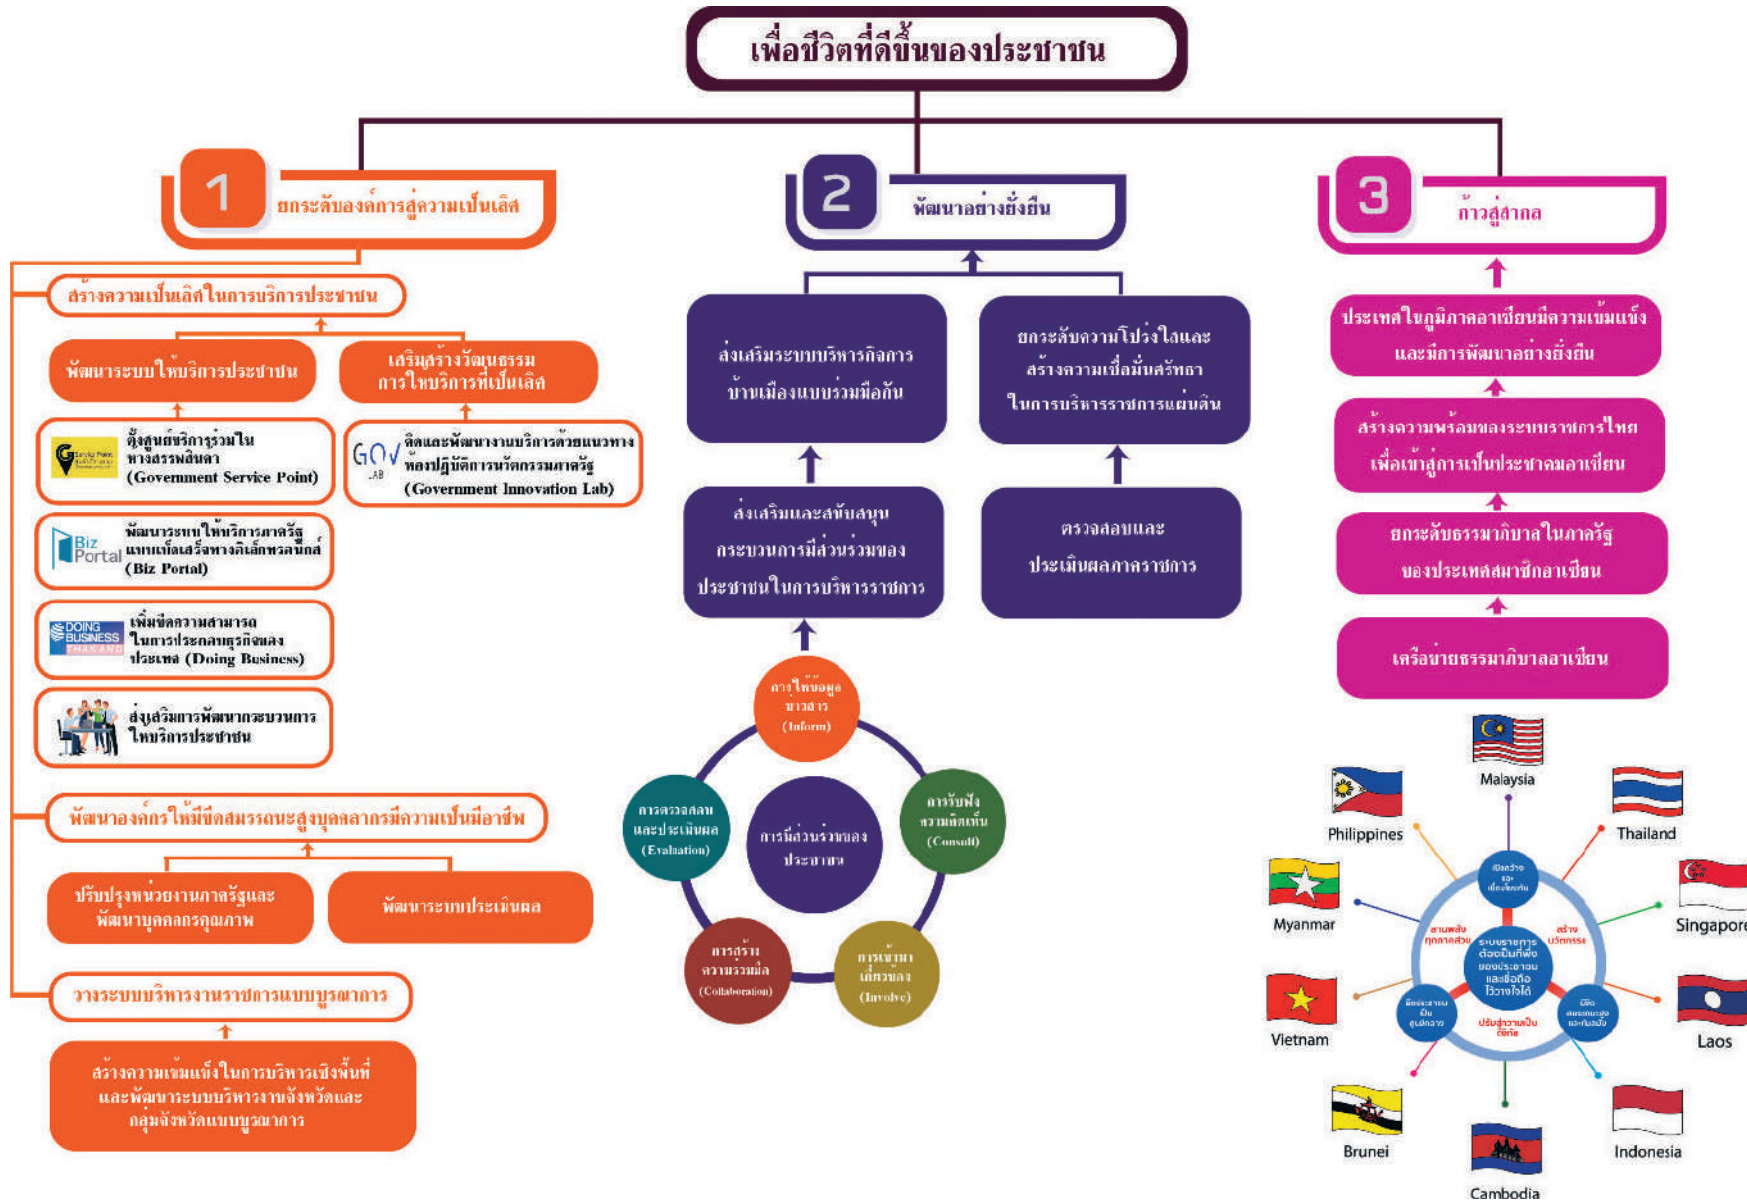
เพื่อชีวิตที่ดีขึ้นของประชาชน

1 ยกระดับองค์การสู่ความเป็นเลิศ

สร้างความเป็นเลิศในการบริการประชาชน

พัฒนาระบบให้บริการประชาชน

เสริมสร้างวัฒนธรรม การให้บริการที่เป็นเลิศ

ตั้งศูนย์บริการร่วมในห้างสรรพสินค้า (Government Service Point)

GOV LAB จัดและพัฒนางานบริการด้วยแนวทางห้องปฏิบัติการนวัตกรรมภาครัฐ (Government Innovation Lab)

Biz Portal พัฒนาระบบให้บริการภาครัฐแบบเบ็ดเสร็จทางอิเล็กทรอนิกส์ (Biz Portal)

DOING BUSINESS THAILAND เพิ่มขีดความสามารถในการประกอบธุรกิจของประเทศ (Doing Business)

ส่งเสริมการพัฒนากระบวนการให้บริการประชาชน

พัฒนาองค์กรให้มีขีดสมรรถนะสูงบุคลากรมีความเป็นมืออาชีพ

ปรับปรุงหน่วยงานภาครัฐและพัฒนาบุคลากรคุณภาพ

พัฒนาระบบประเมินผล

วางระบบบริหารงานราชการแบบบูรณาการ

สร้างความเข้มแข็งในการบริหารเชิงพื้นที่และพัฒนาระบบบริหารงานจังหวัดและกลุ่มจังหวัดแบบบูรณาการ

2 พัฒนาอย่างยั่งยืน

ส่งเสริมระบบบริหารกิจการบ้านเมืองแบบร่วมมือกัน

ยกระดับความโปร่งใสและสร้างความเชื่อมั่นศรัทธาในการบริหารราชการแผ่นดิน

ส่งเสริมและสนับสนุนกระบวนการมีส่วนร่วมของประชาชนในการบริหารราชการ

ตรวจสอบและประเมินผลภาคราชการ

การให้ข้อมูลข่าวสาร (Inform)

การรับฟังความคิดเห็น (Consult)

การเข้ามาเกี่ยวข้อง (Involve)

การสร้างความร่วมมือ (Collaboration)

การตรวจสอบและประเมินผล (Evaluation)

การมีส่วนร่วมของประชาชน

3 ก้าวสู่สากล

ประเทศในภูมิภาคอาเซียนมีความเข้มแข็งและมีการพัฒนาอย่างยั่งยืน

สร้างความพร้อมของระบบราชการไทยเพื่อเข้าสู่การเป็นประชาคมอาเซียน

ยกระดับธรรมาภิบาลในภาครัฐของประเทศสมาชิกอาเซียน

เครือข่ายธรรมาภิบาลอาเซียน

Malaysia
Philippines
Thailand
Myanmar
Singapore
Vietnam
Laos
Brunei
Indonesia
Cambodia

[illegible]